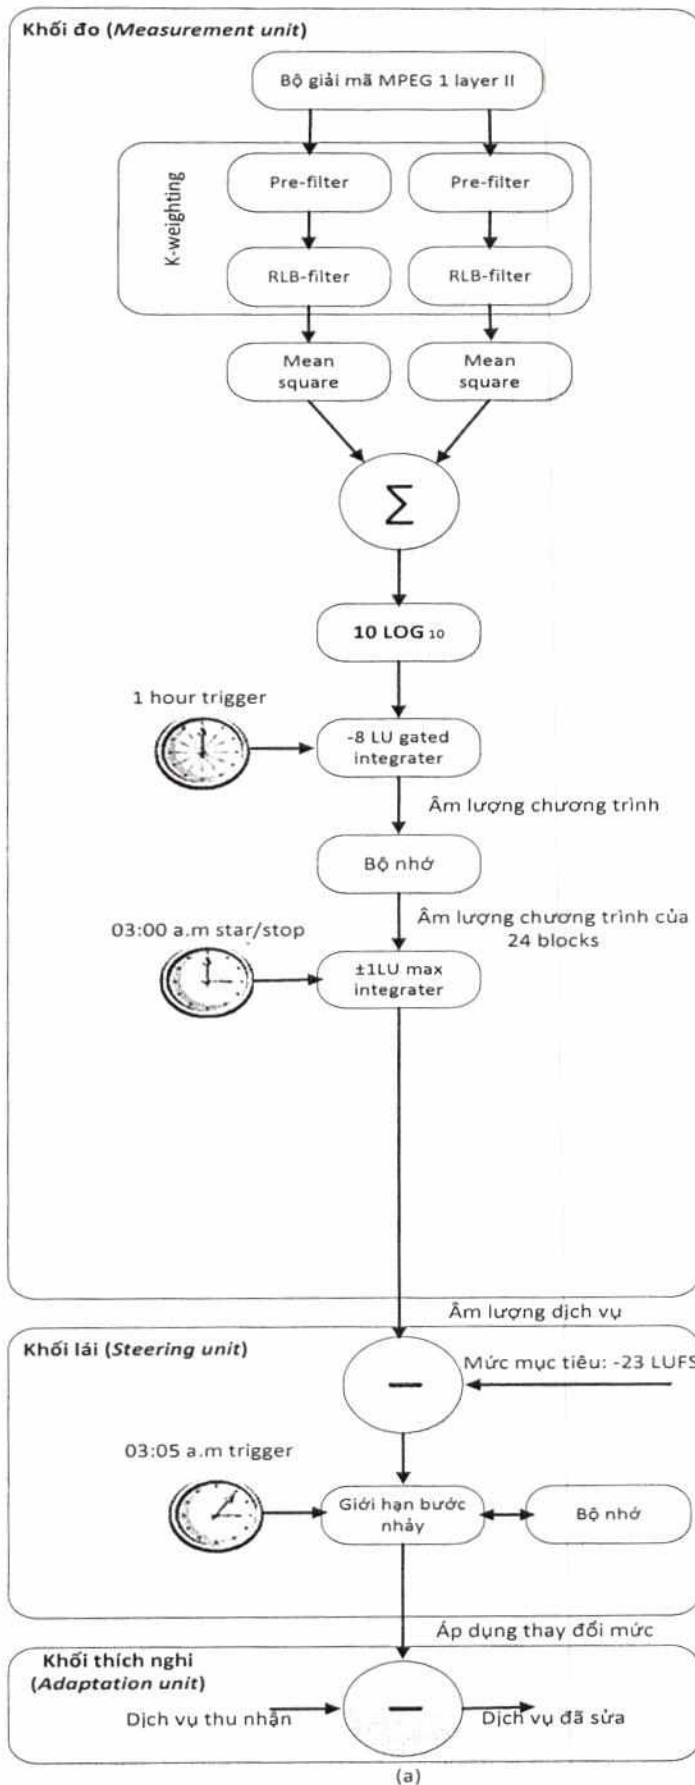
Khối đo (*Measurement unit*)

Bộ giải mã MPEG 1 layer II

K-weighting

Pre-filter

Pre-filter

RLB-filter

RLB-filter

Mean square

Mean square

$\sum$

10 LOG $_{10}$

1 hour trigger

-8 LU gated integrater

Âm lượng chương trình

Bộ nhớ

03:00 a.m star/stop

Âm lượng chương trình của 24 blocks

±1LU max integrater

Âm lượng dịch vụ

Khối lái (*Steering unit*)

—

Mức mục tiêu: -23 LUFS

03:05 a.m trigger

Giới hạn bước nhảy

Bộ nhớ

Áp dụng thay đổi mức

Khối thích nghi (*Adaptation unit*)

Dịch vụ thu nhận

—

Dịch vụ đã sửa

(a)